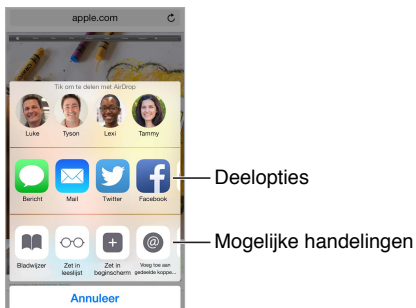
apple.com

Tik om te delen met AirDrop

Luke
Tyson
Lexi
Tammy

Bericht
Mail
Twitter
Facebook

Deelopties

Bladwijzer
Zet in leeslijst
Zet in beginscherm
Voeg toe aan gedeelde koppe...

Mogelijke handelingen

Annuleer